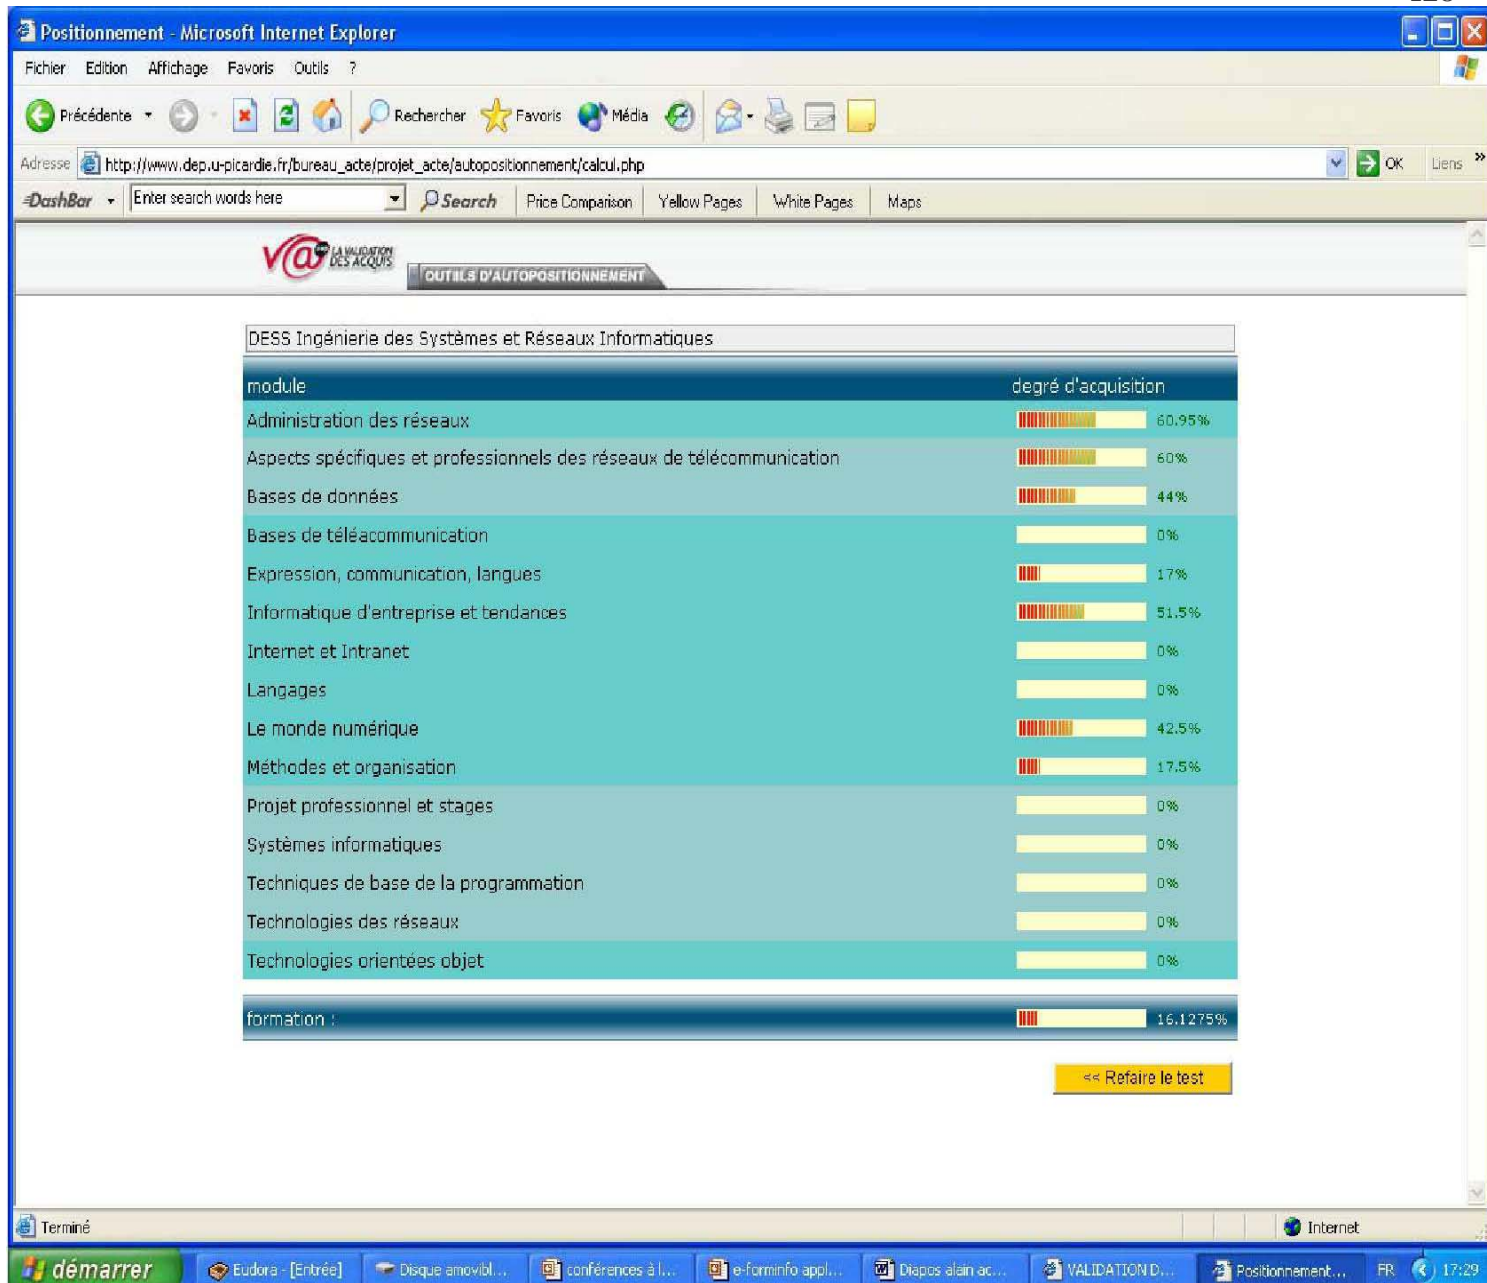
Positionnement - Microsoft Internet Explorer

Fichier Edition Affichage Favoris Outils ?

Précédente Rechercher Favoris Média

Adresse http://www.dep.u-picardie.fr/bureau_acte/projet_acte/autopositionnement/calcul.php OK Liens

DashBar Enter search words here Search Price Comparison Yellow Pages White Pages Maps

V@ LA VALIDATION DES ACQUIS

OUTILS D'AUTOPOSITIONNEMENT

DESS Ingénierie des Systèmes et Réseaux Informatiques

| module | degré d'acquisition |
|---|---|
| Administration des réseaux | 60.95% |
| Aspects spécifiques et professionnels des réseaux de télécommunication | 60% |
| Bases de données | 44% |
| Bases de téléacommunication | 0% |
| Expression, communication, langues | 17% |
| Informatique d'entreprise et tendances | 51.5% |
| Internet et Intranet | 0% |
| Langages | 0% |
| Le monde numérique | 42.5% |
| Méthodes et organisation | 17.5% |
| Projet professionnel et stages | 0% |
| Systèmes informatiques | 0% |
| Techniques de base de la programmation | 0% |
| Technologies des réseaux | 0% |
| Technologies orientées objet | 0% |

formation : 16.1275%

<< Refaire le test

Terminé Internet

démarrer Eudora - [Entrée] Disque amovibl... conférences à l... e-forminfo appl... Diapos alain ac... VALIDATION D... Positionnement... FR 17:29